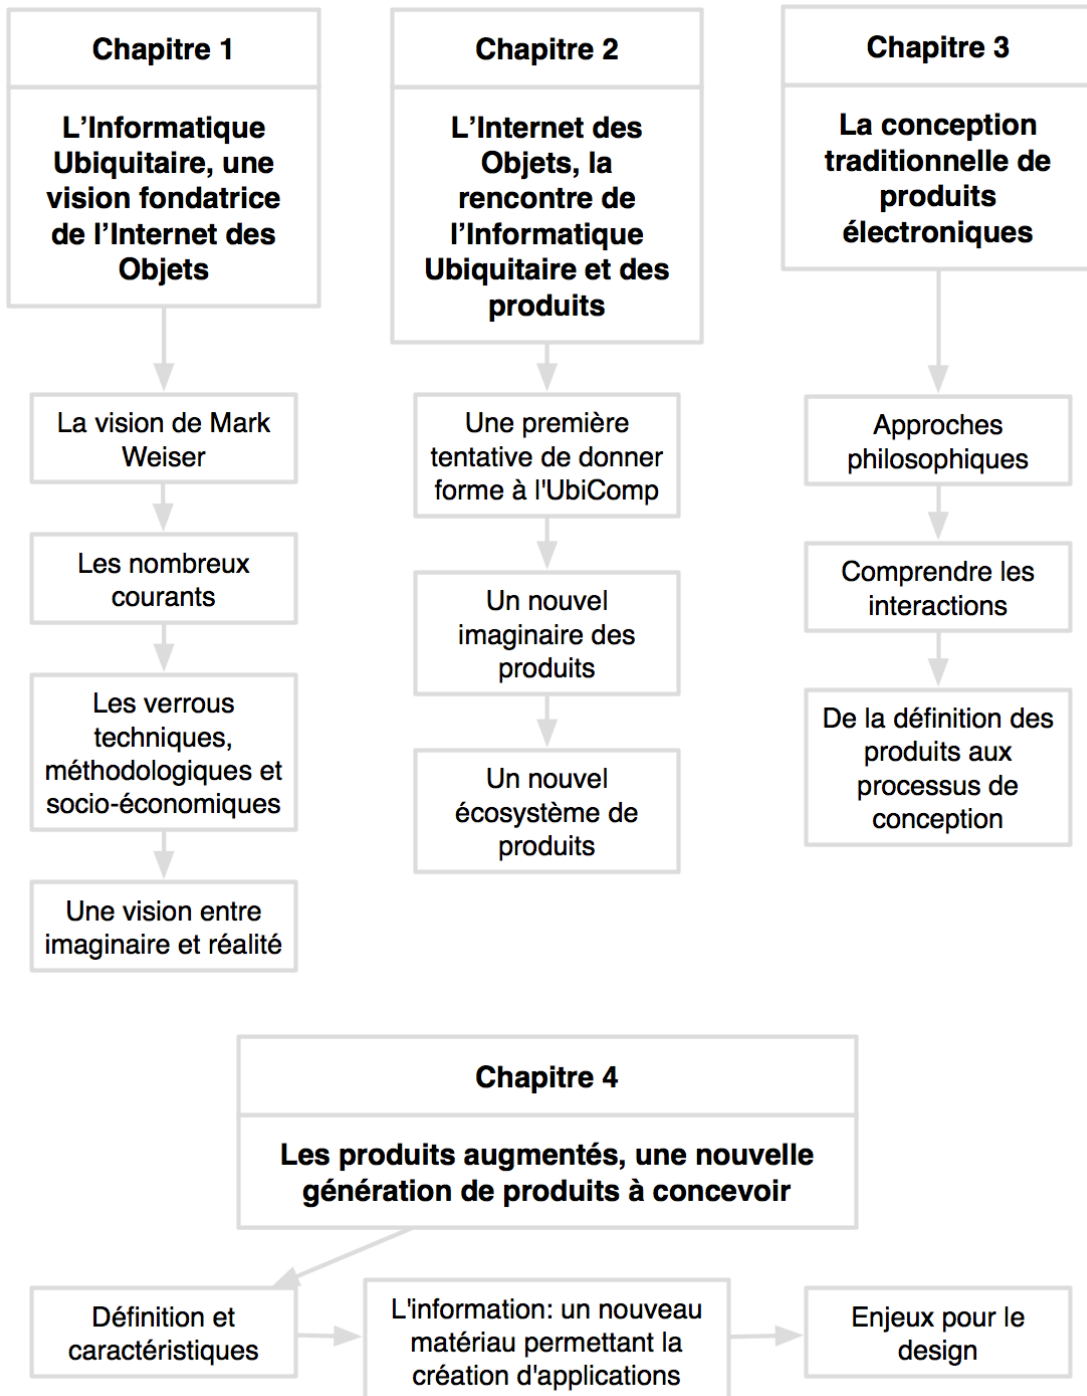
Chapitre 1

L'Informatique Ubiquitaire, une vision fondatrice de l'Internet des Objets

La vision de Mark Weiser

Les nombreux courants

Les verrous techniques, méthodologiques et socio-économiques

Une vision entre imaginaire et réalité

Chapitre 2

L'Internet des Objets, la rencontre de l'Informatique Ubiquitaire et des produits

Une première tentative de donner forme à l'UbiComp

Un nouvel imaginaire des produits

Un nouvel écosystème de produits

Chapitre 3

La conception traditionnelle de produits électroniques

Approches philosophiques

Comprendre les interactions

De la définition des produits aux processus de conception

Chapitre 4

Les produits augmentés, une nouvelle génération de produits à concevoir

Définition et caractéristiques

L'information: un nouveau matériau permettant la création d'applications

Enjeux pour le design